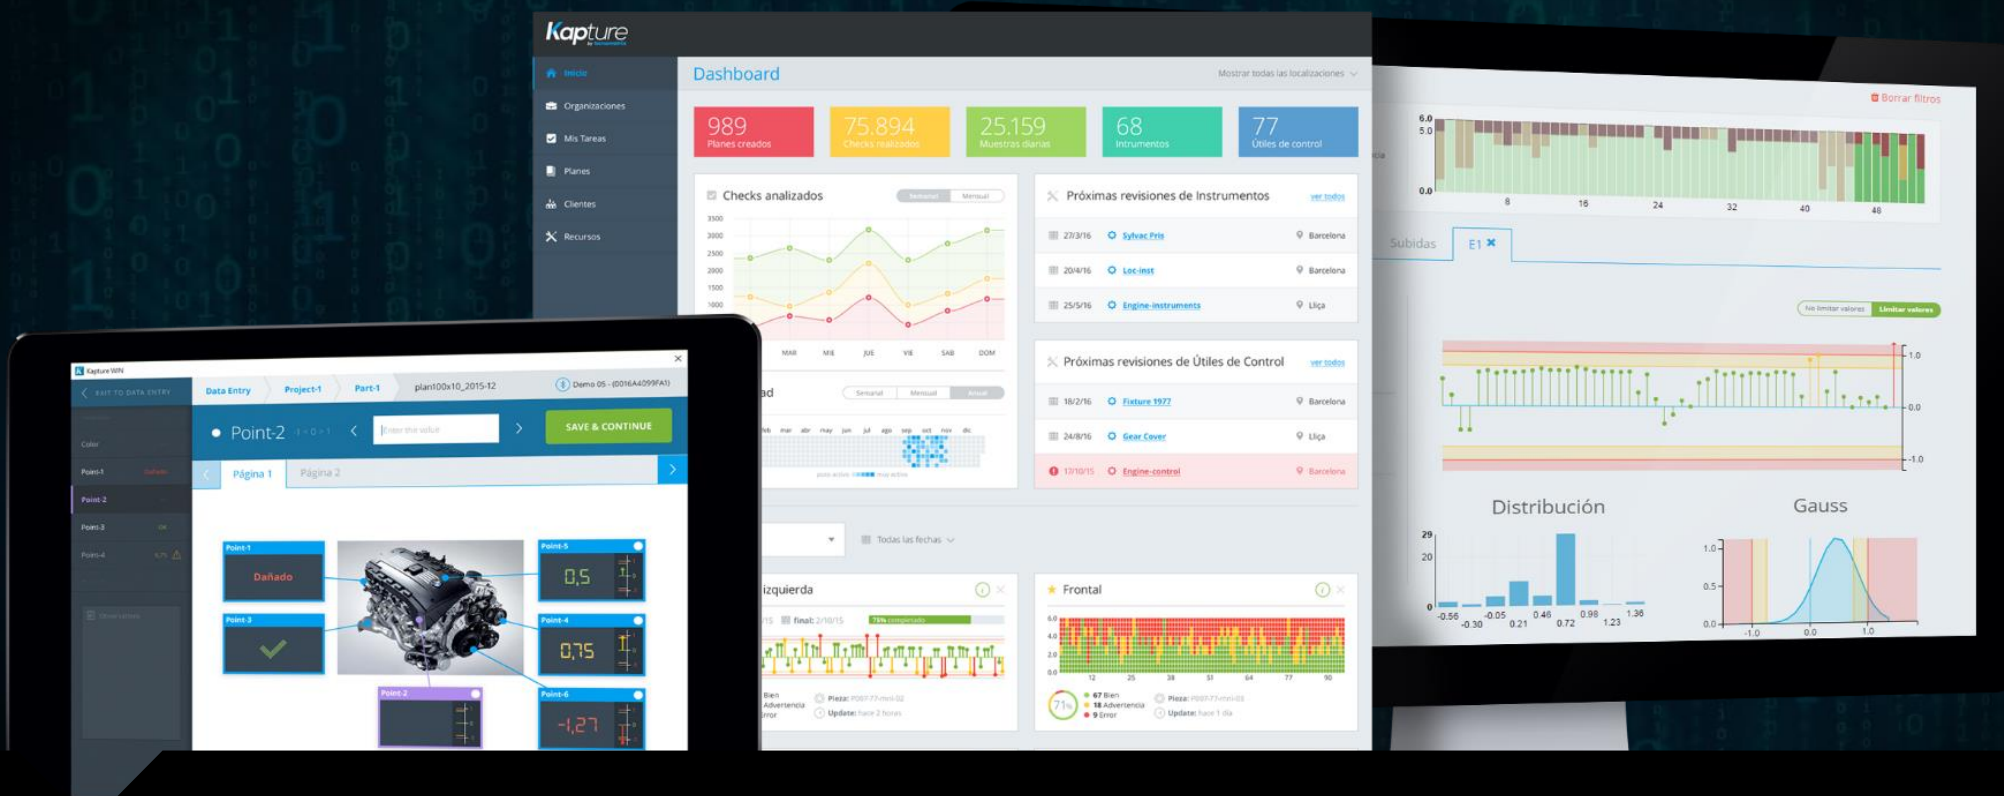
Kapture

Inicio
Organizaciones
Mis Tareas
Planes
Clientes
Recursos

Dashboard

Mostrar todas las localizaciones

989
Planes creados

75.894
Checks realizados

25.159
Muestras diarias

68
Intrumentos

77
Útiles de control

Checks analizados

Semanal Mensual

3500
3000
2500
2000
1500
1000

MAR MIE JUE VIE SAB DOM

Próximas revisiones de Instrumentos

ver todos

27/3/16 Sylvac Pris Barcelona
20/4/16 Loc-inst Barcelona
25/5/16 Engine-instruments Lliça

Próximas revisiones de Útiles de Control

ver todos

18/2/16 Fixture 1977 Barcelona
24/8/16 Gear Cover Lliça
17/10/15 Engine-control Barcelona

Semanal Mensual Anual

Todas las fechas

izquierda

Frontal

71%

67 Bien
18 Advertencia
9 Error

Pieza:
Update: hace 2 horas

Update: hace 1 día

Borrar filtros

6.0
5.0
0.0

8 16 24 32 40 48

Subidas
E1

No limitar valores
Limitar valores

1.0
0.0
-1.0

Distribución

Gauss

29
20
0

-0.56 -0.30 -0.05 0.21 0.46 0.72 0.98 1.23 1.36

1.0
0.5
0.0

-1.0 0.0 1.0

Kapture WIN

EXIT TO DATA ENTRY

Data Entry
Project-1
Part-1
plan100x10_2015-12
Demo 05

Color
Point-1 Dañado
Point-2
Point-3 OK
Point-4

Point-2

Enter the value

SAVE & CONTINUE

Página 1
Página 2

Point-1
Dañado

Point-3

Point-2

Point-5
0,5

Point-4
0,75

Point-6
-1,27